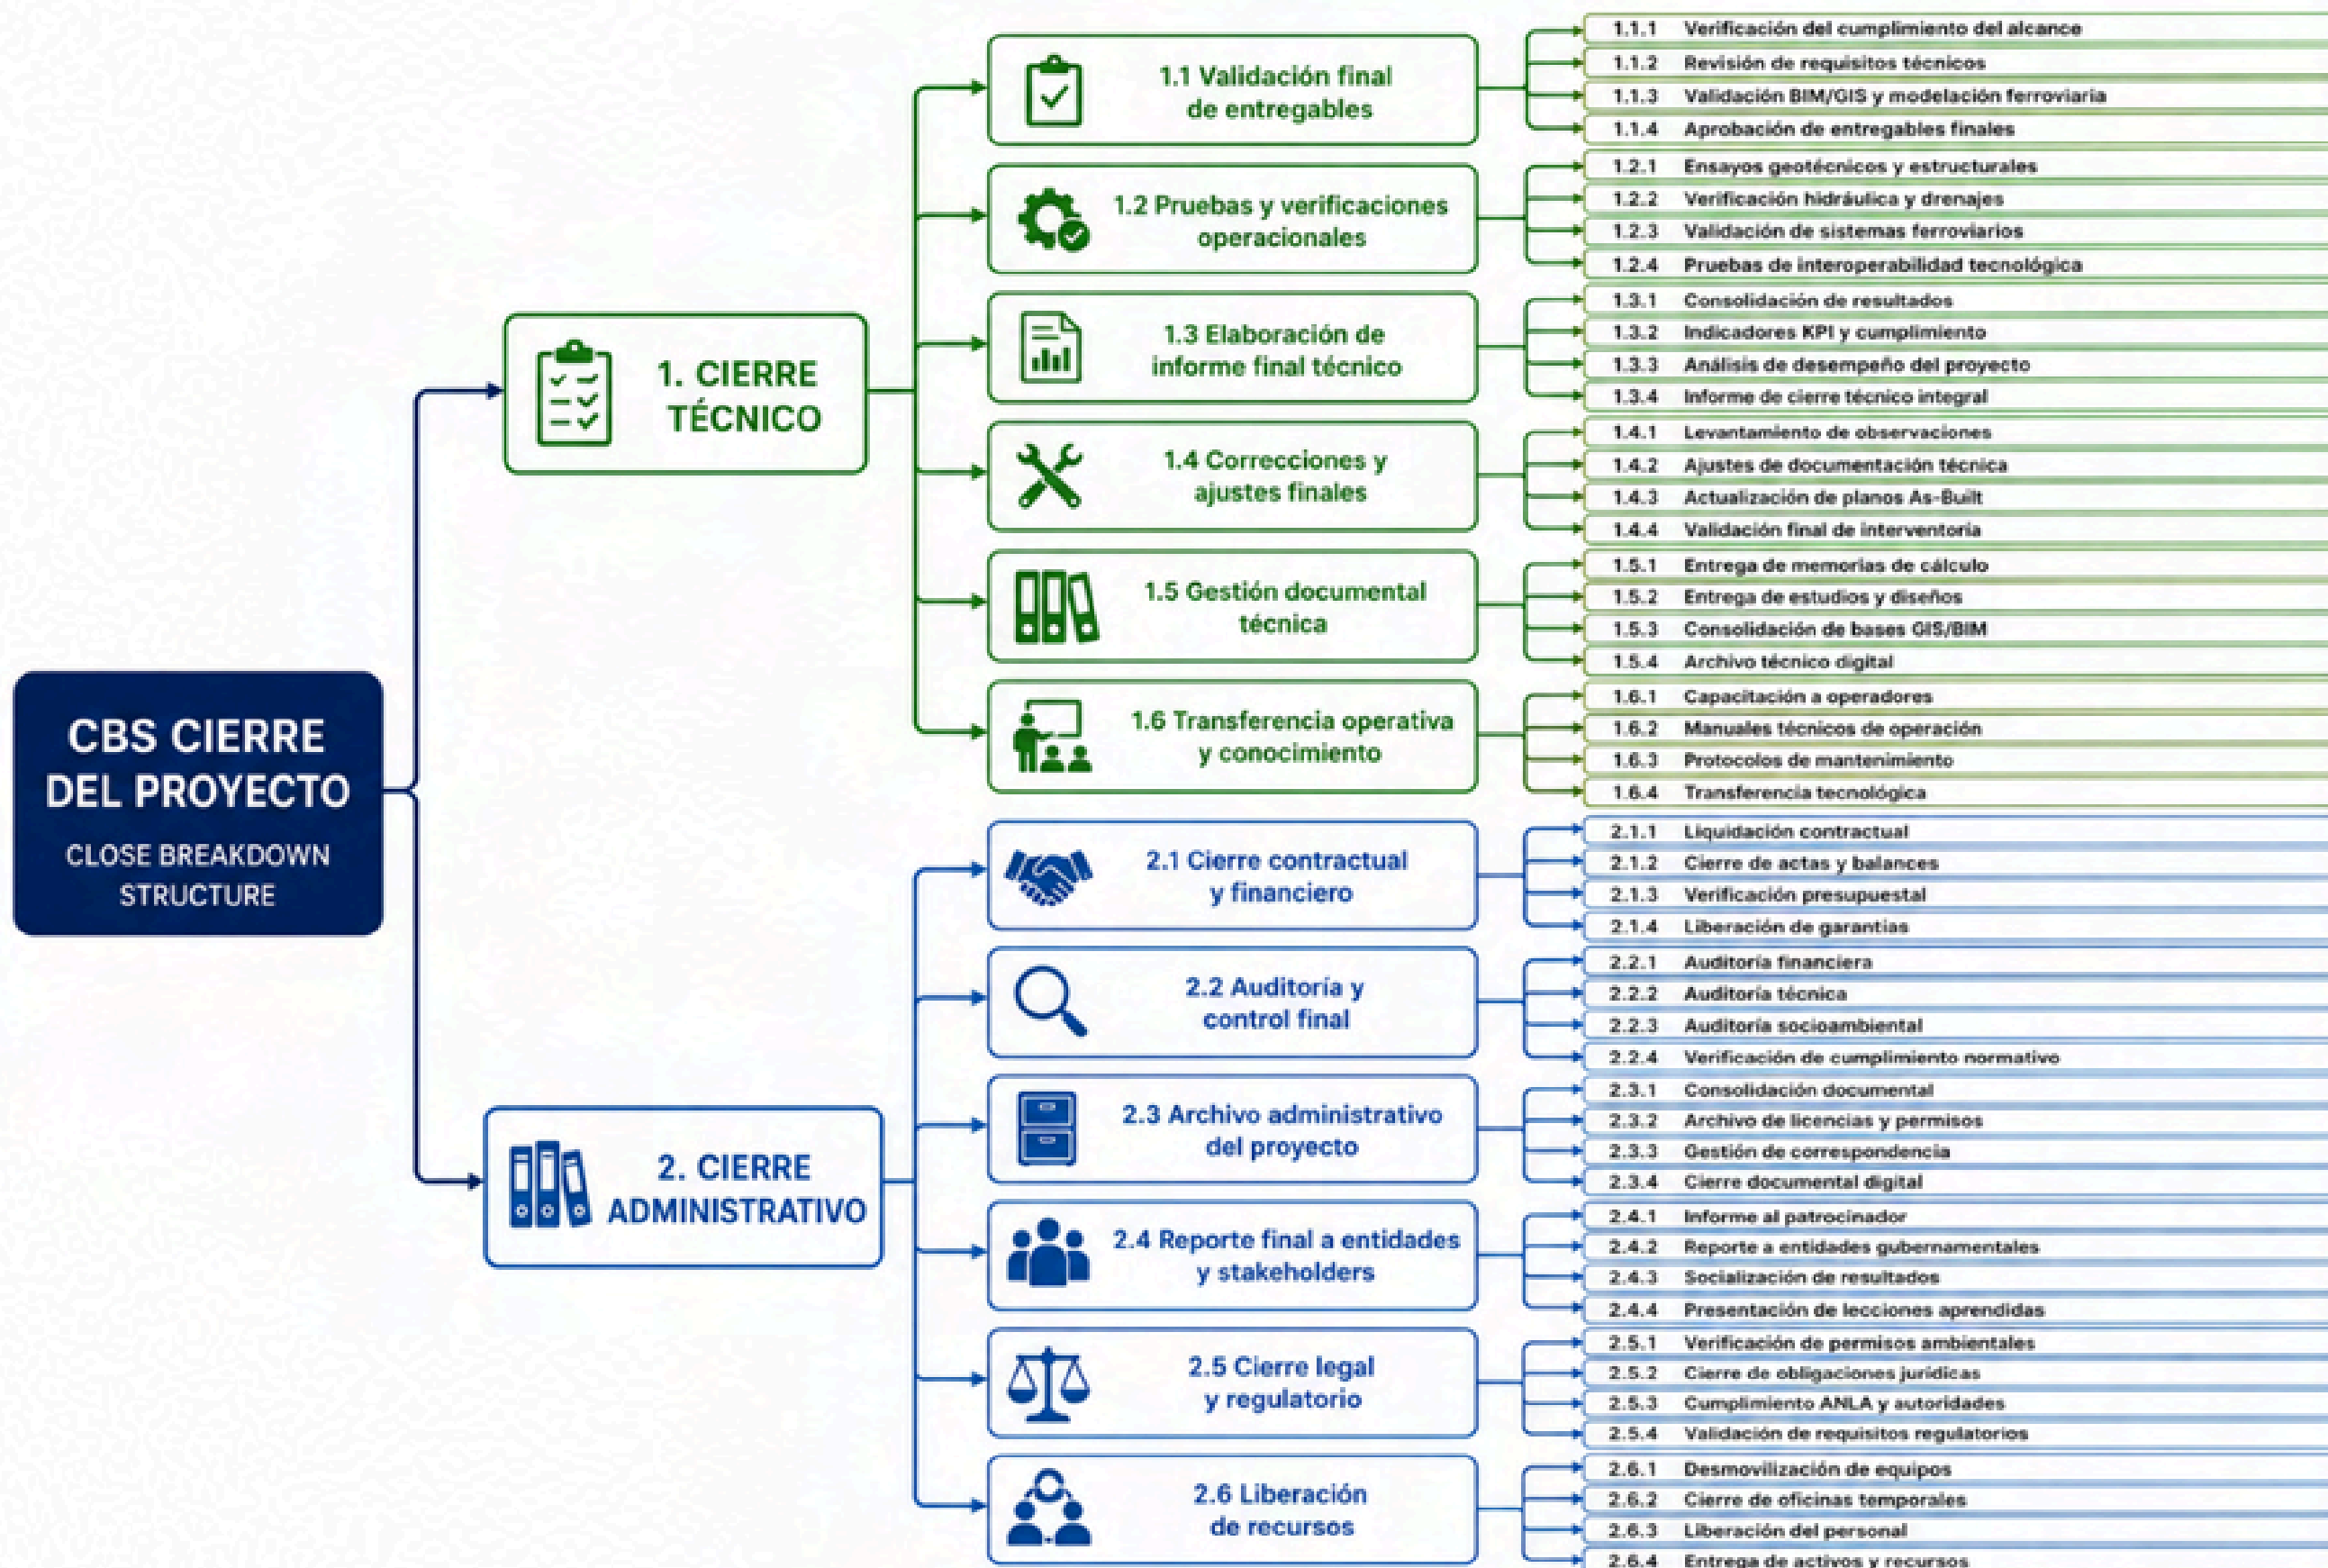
CBS CIERRE DEL PROYECTO
CLOSE BREAKDOWN STRUCTURE

1. CIERRE TÉCNICO

1.1 Validación final de entregables
1.1.1 Verificación del cumplimiento del alcance
1.1.2 Revisión de requisitos técnicos
1.1.3 Validación BIM/GIS y modelación ferroviaria
1.1.4 Aprobación de entregables finales

1.2 Pruebas y verificaciones operacionales
1.2.1 Ensayos geotécnicos y estructurales
1.2.2 Verificación hidráulica y drenajes
1.2.3 Validación de sistemas ferroviarios
1.2.4 Pruebas de interoperabilidad tecnológica

1.3 Elaboración de informe final técnico
1.3.1 Consolidación de resultados
1.3.2 Indicadores KPI y cumplimiento
1.3.3 Análisis de desempeño del proyecto
1.3.4 Informe de cierre técnico integral

1.4 Correcciones y ajustes finales
1.4.1 Levantamiento de observaciones
1.4.2 Ajustes de documentación técnica
1.4.3 Actualización de planos As-Built
1.4.4 Validación final de interventoría

1.5 Gestión documental técnica
1.5.1 Entrega de memorias de cálculo
1.5.2 Entrega de estudios y diseños
1.5.3 Consolidación de bases GIS/BIM
1.5.4 Archivo técnico digital

1.6 Transferencia operativa y conocimiento
1.6.1 Capacitación a operadores
1.6.2 Manuales técnicos de operación
1.6.3 Protocolos de mantenimiento
1.6.4 Transferencia tecnológica

2. CIERRE ADMINISTRATIVO

2.1 Cierre contractual y financiero
2.1.1 Liquidación contractual
2.1.2 Cierre de actas y balances
2.1.3 Verificación presupuestal
2.1.4 Liberación de garantías

2.2 Auditoría y control final
2.2.1 Auditoría financiera
2.2.2 Auditoría técnica
2.2.3 Auditoría socioambiental
2.2.4 Verificación de cumplimiento normativo

2.3 Archivo administrativo del proyecto
2.3.1 Consolidación documental
2.3.2 Archivo de licencias y permisos
2.3.3 Gestión de correspondencia
2.3.4 Cierre documental digital

2.4 Reporte final a entidades y stakeholders
2.4.1 Informe al patrocinador
2.4.2 Reporte a entidades gubernamentales
2.4.3 Socialización de resultados
2.4.4 Presentación de lecciones aprendidas

2.5 Cierre legal y regulatorio
2.5.1 Verificación de permisos ambientales
2.5.2 Cierre de obligaciones jurídicas
2.5.3 Cumplimiento ANLA y autoridades
2.5.4 Validación de requisitos regulatorios

2.6 Liberación de recursos
2.6.1 Desmovilización de equipos
2.6.2 Cierre de oficinas temporales
2.6.3 Liberación del personal
2.6.4 Entrega de activos y recursos